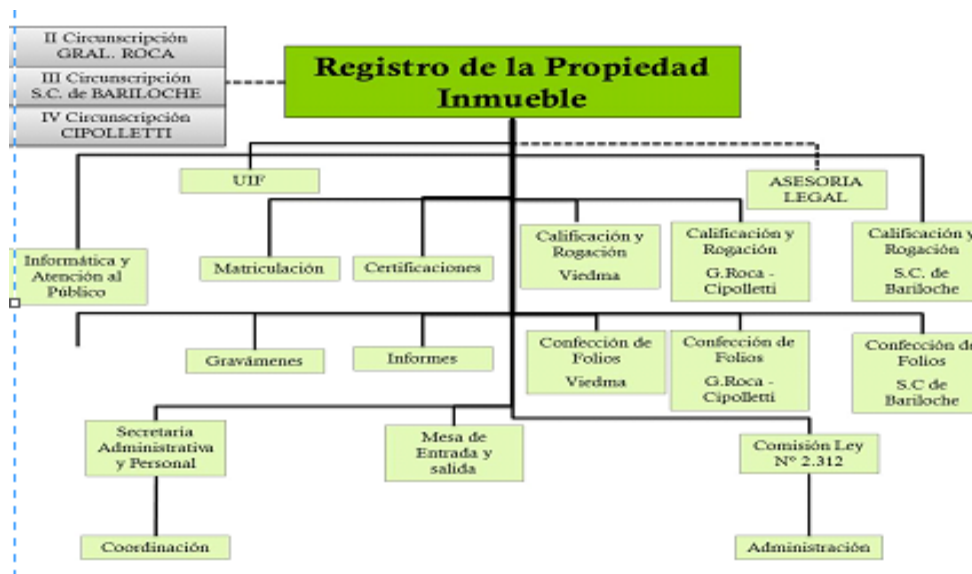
II Circunscripción GRAL. ROCA

III Circunscripción S.C. de BARILOCHE

IV Circunscripción CIPOLLETTI

Registro de la Propiedad Inmueble

UIF

ASESORIA LEGAL

Informática y Atención al Público

Matriculación

Certificaciones

Calificación y Rogación Viedma

Calificación y Rogación G.Roca - Cipolletti

Calificación y Rogación S.C. de Bariloche

Gravámenes

Informes

Confección de Folios Viedma

Confección de Folios G.Roca - Cipolletti

Confección de Folios S.C de Bariloche

Secretaria Administrativa y Personal

Mesa de Entrada y salida

Comisión Ley N° 2.312

Coordinación

Administración